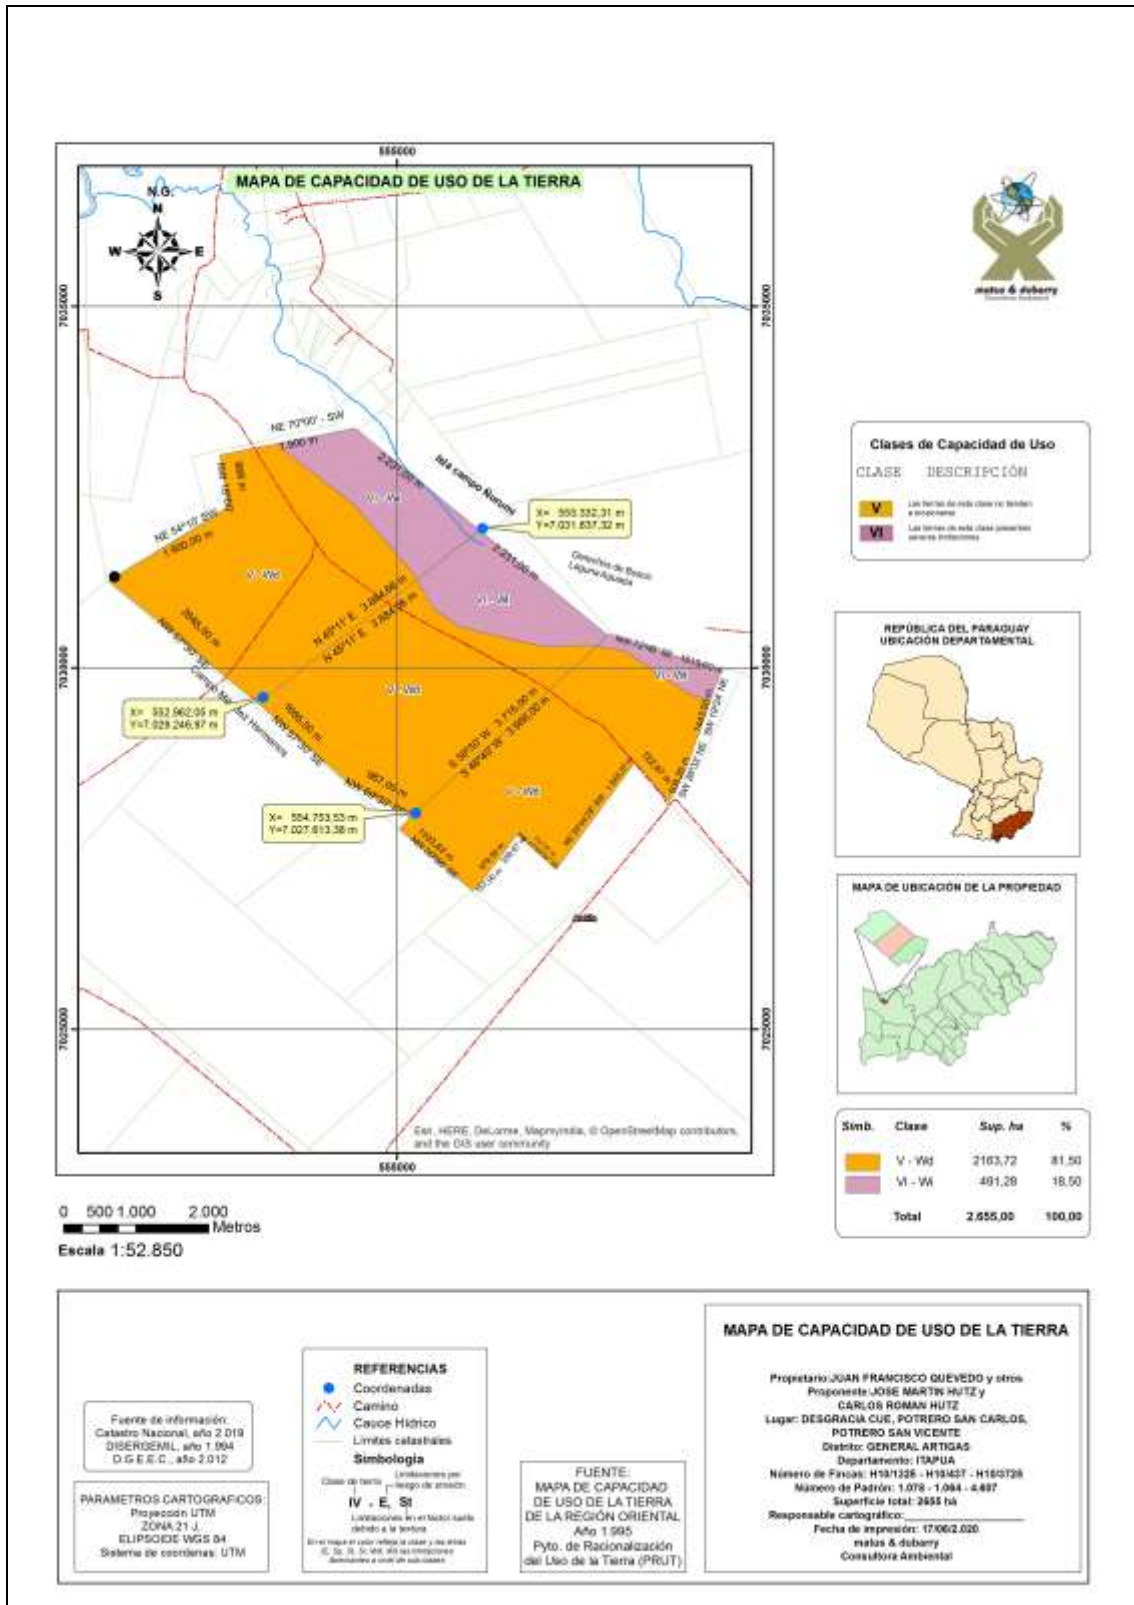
555000

MAPA DE CAPACIDAD DE USO DE LA TIERRA

N.G.
N
W
E
S

7035000

NE 70°00' - SW
1.900 m
2.231,00 m
Isla campo Naranjo
V - Wd
VI - Wi
NE 54°10' SW
1.920,00 m
X= 555.332,31 m
Y=7.031.837,32 m
2.231,00 m
Derechos de Bosco Laguna Aguada
V - Wd
VI - Wi
N 45°11' E 3.884,00 m
N 45°11' E 3.884,00 m
7030000
V - Wd
VI - Wi
X= 552.962,05 m
Y=7.029.246,97 m
Camino Mazzucchi Hermanos
S 38°50' W 3.716,00 m
S 40°47' W 3.990,00 m
V - Wd
X= 554.753,53 m
Y=7.027.613,38 m
957,00 m

7025000

Esri, HERE, DeLorme, MapmyIndia, © OpenStreetMap contributors, and the GIS user community

555000

matus & dubarry

Clases de Capacidad de Uso
CLASE DESCRIPCIÓN
V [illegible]
VI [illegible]

REPÚBLICA DEL PARAGUAY
UBICACIÓN DEPARTAMENTAL

MAPA DE UBICACIÓN DE LA PROPIEDAD

| Simb. | Clase | Sup. ha | % |
|---|---|---|---|
| | V - Wd | 2163,72 | 81,50 |
| | VI - Wi | 491,28 | 18,50 |
| | Total | 2.655,00 | 100,00 |

0 500 1.000 2.000
Metros
Escala 1:52.850

Fuente de información:
Catastro Nacional, año 2.019
DISERGEMIL, año 1.994
D.G.E.E.C., año 2.012

PARAMETROS CARTOGRAFICOS
Proyección UTM
ZONA 21 J.
ELIPSOIDE WGS 84
Sistema de coordenadas: UTM

REFERENCIAS
Coordenadas
Camino
Cauce Hídrico
Límites catastrales
Simbologia
Clase de tierra
Limitaciones por riesgo de erosión
IV - E, St
Limitaciones en el factor suelo debido a la textura
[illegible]

FUENTE:
MAPA DE CAPACIDAD DE USO DE LA TIERRA DE LA REGION ORIENTAL
Año 1.995
Pyto. de Racionalización del Uso de la Tierra (PRUT)

MAPA DE CAPACIDAD DE USO DE LA TIERRA

Propietario:JUAN FRANCISCO QUEVEDO y otros
Proponente:JOSE MARTIN HUTZ y
CARLOS ROMAN HUTZ
Lugar: DESGRACIA CUE, POTRERO SAN CARLOS, POTRERO SAN VICENTE
Distrito: GENERAL ARTIGAS
Departamento: ITAPUA
Número de Fincas: H10/1326 - H10/437 - H10/3726
Número de Padrón: 1.078 - 1.064 - 4.607
Superficie total: 2655 há
Responsable cartográfico:
Fecha de impresión: 17/06/2.020
matus & dubarry
Consultora Ambiental